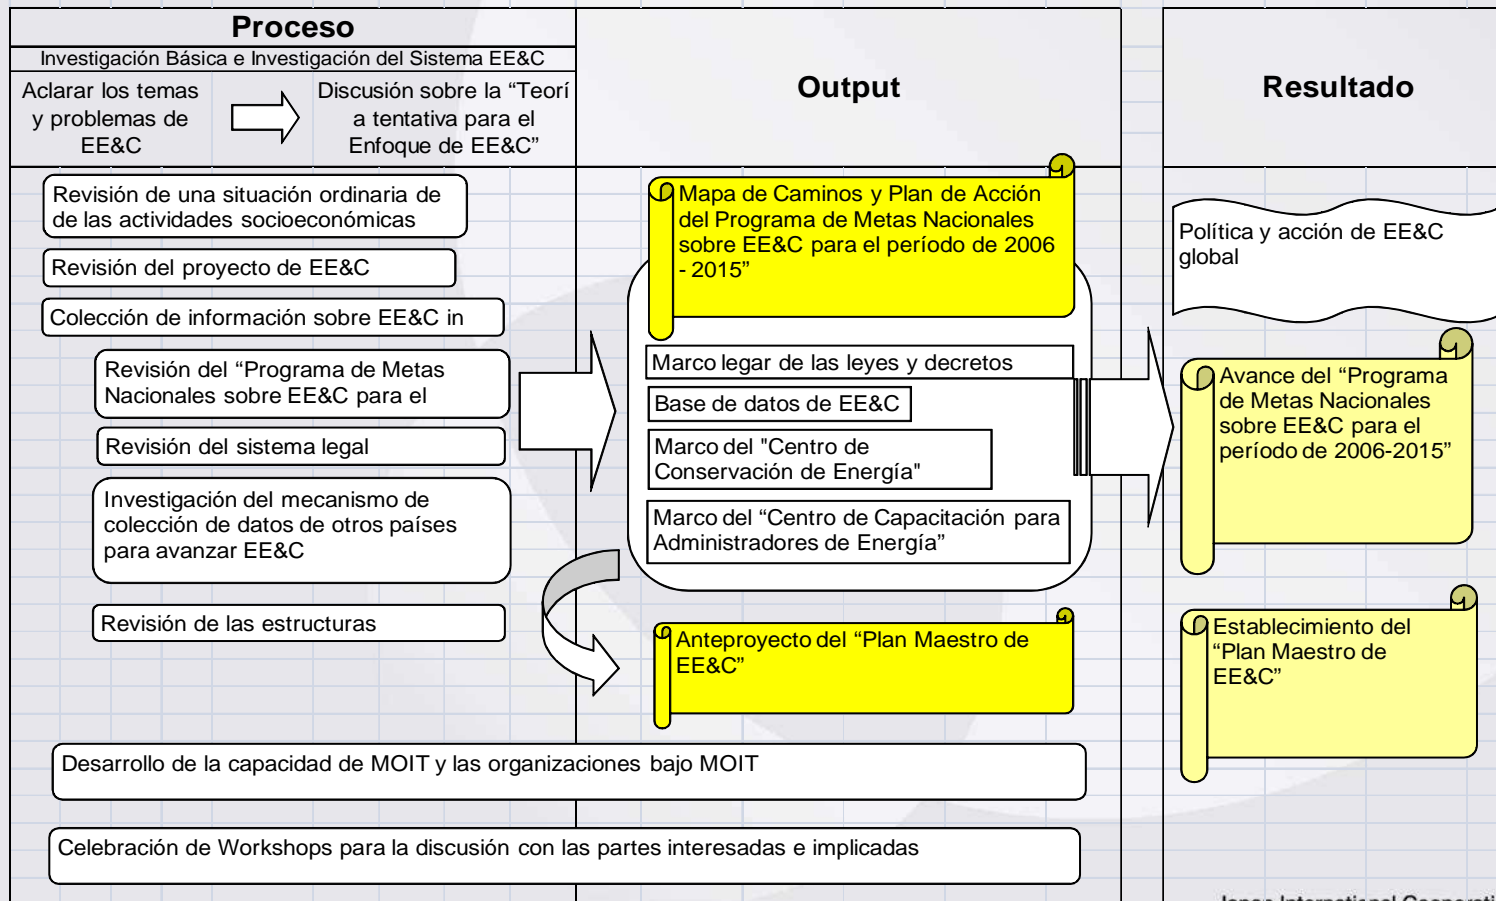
Proceso

Investigación Básica e Investigación del Sistema EE&C

Aclarar los temas y problemas de EE&C

Discusión sobre la “Teoría tentativa para el Enfoque de EE&C”

Output

Resultado

Revisión de una situación ordinaria de de las actividades socioeconómicas

Revisión del proyecto de EE&C

Colección de información sobre EE&C in

Revisión del “Programa de Metas Nacionales sobre EE&C para el

Revisión del sistema legal

Investigación del mecanismo de colección de datos de otros países para avanzar EE&C

Revisión de las estructuras

Mapa de Caminos y Plan de Acción del Programa de Metas Nacionales sobre EE&C para el período de 2006 - 2015”

Marco legar de las leyes y decretos

Base de datos de EE&C

Marco del "Centro de Conservación de Energía"

Marco del “Centro de Capacitación para Administradores de Energía”

Anteproyecto del “Plan Maestro de EE&C”

Política y acción de EE&C global

Avance del “Programa de Metas Nacionales sobre EE&C para el período de 2006-2015”

Establecimiento del “Plan Maestro de EE&C”

Desarrollo de la capacidad de MOIT y las organizaciones bajo MOIT

Celebración de Workshops para la discusión con las partes interesadas e implicadas

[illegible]